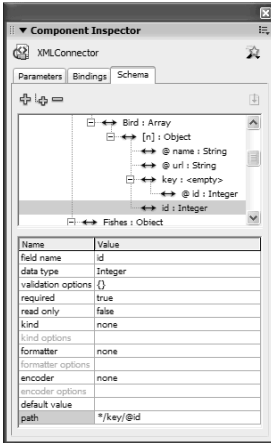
▼ Component Inspector

XMLConnector

Parameters | Bindings | Schema

Bird : Array
[n] : Object
@ name : String
@ url : String
key : <empty>
@ id : Integer
id : Integer
Fishes : Object

| Name | Value |
|---|---|
| field name | id |
| data type | Integer |
| validation options | {} |
| required | true |
| read only | false |
| kind | none |
| kind options | |
| formatter | none |
| formatter options | |
| encoder | none |
| encoder options | |
| default value | |
| path | */key/@id |